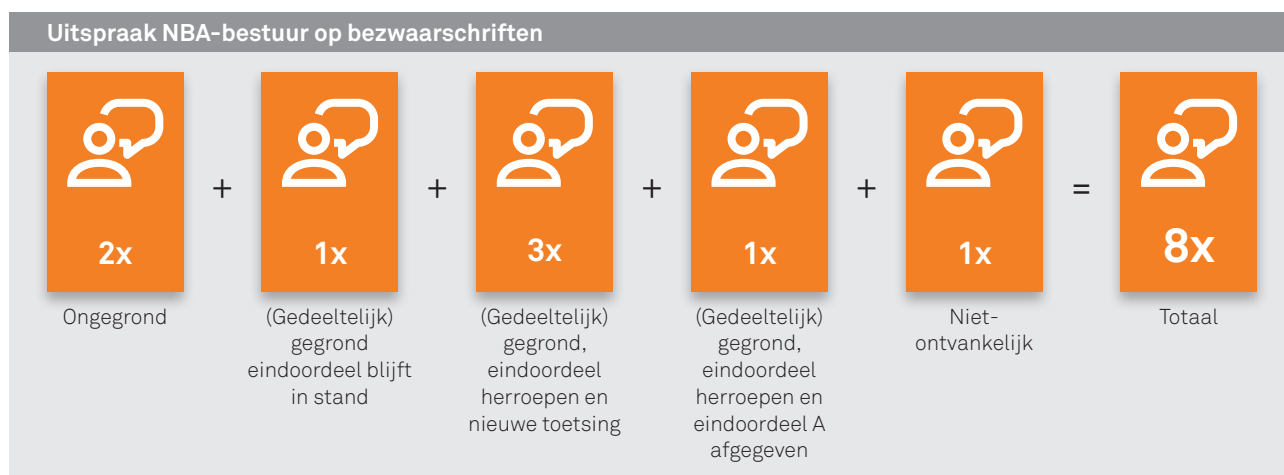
Uitspraak NBA-bestuur op bezwaarschriften

2x
Ongegrond

+

1x
(Gedeeltelijk) gegrond eindoordeel blijft in stand

+

3x
(Gedeeltelijk) gegrond, eindoordeel herroepen en nieuwe toetsing

+

1x
(Gedeeltelijk) gegrond, eindoordeel herroepen en eindoordeel A afgegeven

+

1x
Niet-ontvankelijk

=

8x
Totaal